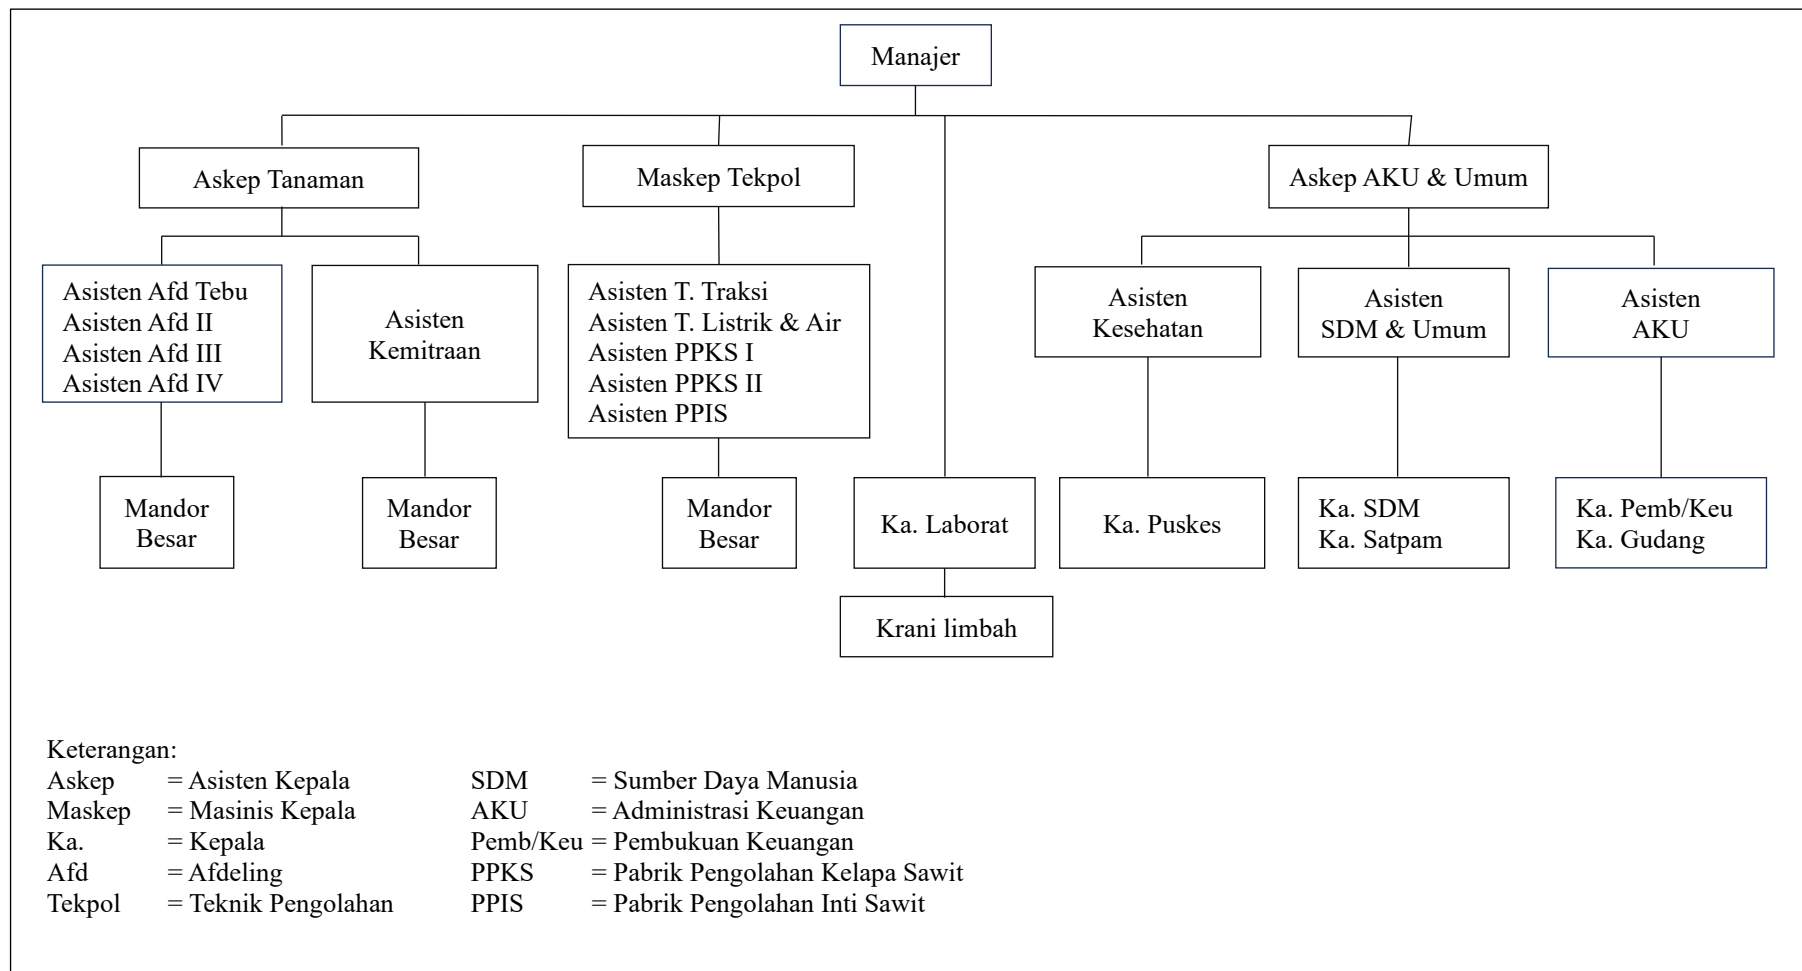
Manajer

Askep Tanaman

Maskep Tekpol

Askep AKU & Umum

Asisten Afd Tebu
Asisten Afd II
Asisten Afd III
Asisten Afd IV

Asisten Kemitraan

Asisten T. Traksi
Asisten T. Listrik & Air
Asisten PPKS I
Asisten PPKS II
Asisten PPIS

Asisten Kesehatan

Asisten SDM & Umum

Asisten AKU

Mandor Besar

Mandor Besar

Mandor Besar

Ka. Laborat

Ka. Puskes

Ka. SDM
Ka. Satpam

Ka. Pemb/Keu
Ka. Gudang

Krani limbah

Keterangan:

| | | | |
|---|---|---|---|
| Askep | = Asisten Kepala | SDM | = Sumber Daya Manusia |
| Maskep | = Masinis Kepala | AKU | = Administrasi Keuangan |
| Ka. | = Kepala | Pemb/Keu | = Pembukuan Keuangan |
| Afd | = Afdeling | PPKS | = Pabrik Pengolahan Kelapa Sawit |
| Tekpol | = Teknik Pengolahan | PPIS | = Pabrik Pengolahan Inti Sawit |